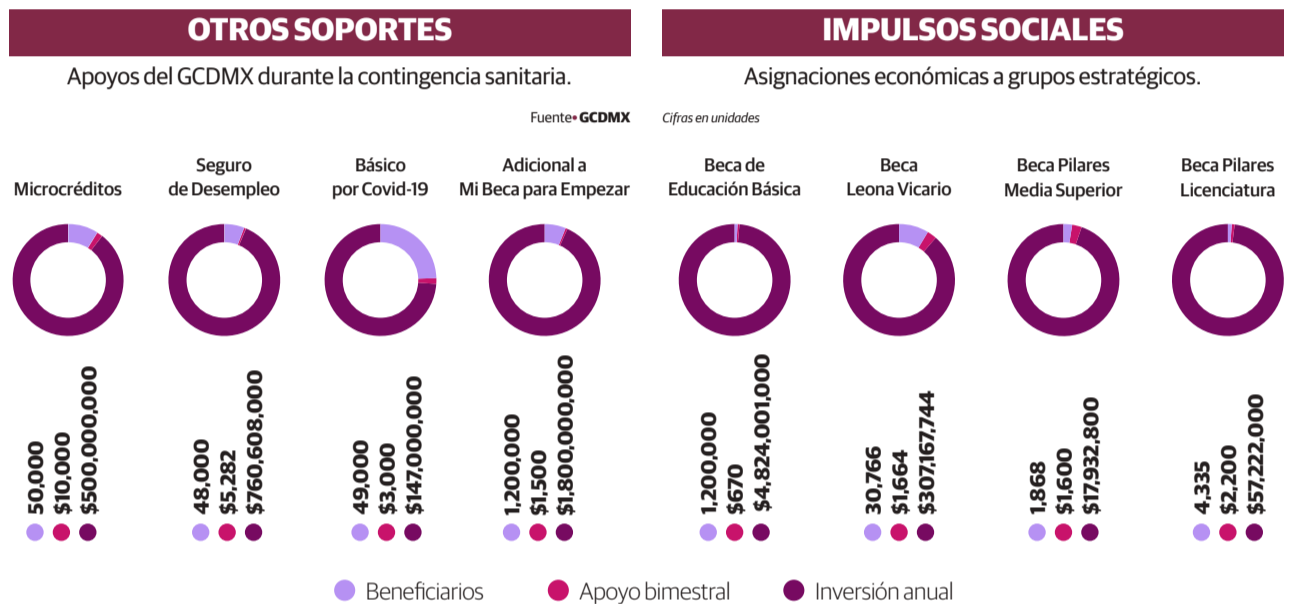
OTROS SOPORTES

Apoyos del GCDMX durante la contingencia sanitaria.

Fuente• GCDMX

IMPULSOS SOCIALES

Asignaciones económicas a grupos estratégicos.

Cifras en unidades

Microcréditos
50,000
$10,000
$500,000,000

Seguro de Desempleo
48,000
$5,282
$760,608,000

Básico por Covid-19
49,000
$3,000
$147,000,000

Adicional a Mi Beca para Empezar
1,200,000
$1,500
$1,800,000,000

Beca de Educación Básica
1,200,000
$670
$4,824,001,000

Beca Leona Vicario
30,766
$1,664
$307,167,744

Beca Pilares Media Superior
1,868
$1,600
$17,932,800

Beca Pilares Licenciatura
4,335
$2,200
$57,222,000

Beneficiarios
Apoyo bimestral
Inversión anual